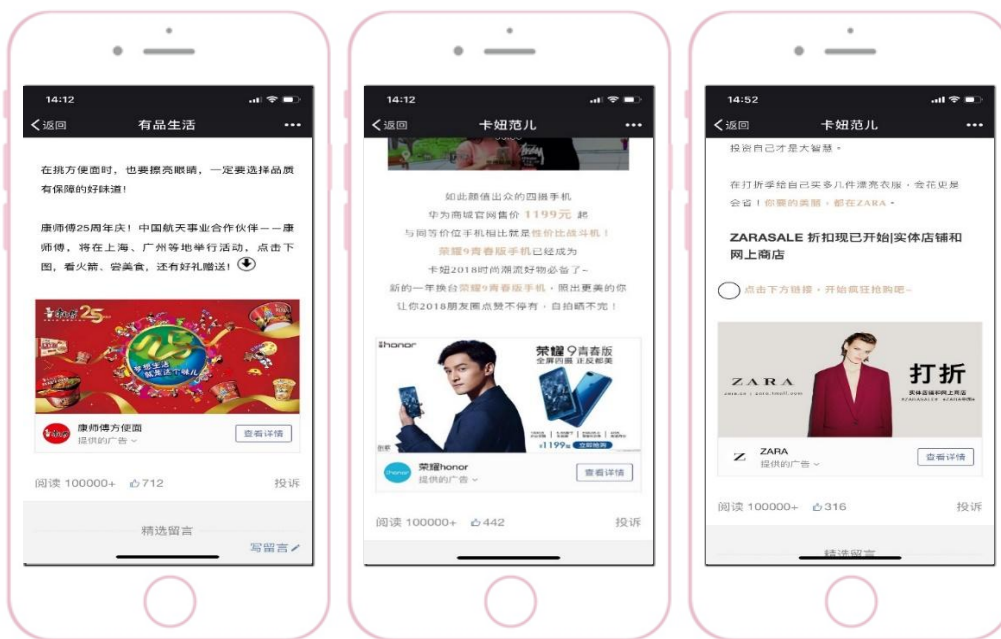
14:12

返回 有品生活 ···

在挑方便面时，也要擦亮眼睛，一定要选择品质有保障的好味道！

康师傅25周年庆！中国航天事业合作伙伴——康师傅，将在上海、广州等地举行活动，点击下图，看火箭、尝美食，还有好礼赠送！

25

康师傅方便面
提供的广告

查看详情

阅读 100000+ 712 投诉

精选留言

写留言

14:12

返回 卡妞范儿 ···

如此颜值出众的四摄手机
华为商城官网售价 1199元 起
与同等价位手机相比就是性价比战斗机！
荣耀9青春版手机已经成为
卡妞2018时尚潮流好物必备了~
新的一年换台荣耀9青春版手机，照出更美的你
让你2018朋友圈点赞不停歇，自拍晒不完！

honor
荣耀9青春版
全屏四摄 正反都美
¥1199起

荣耀honor
提供的广告

查看详情

阅读 100000+ 442 投诉

14:52

返回 卡妞范儿 ···

投资自己才是大智慧。

在打折季给自己买多几件漂亮衣服，会花更是会省！你要的美丽，都在ZARA。

ZARASALE 折扣现已开始|实体店铺和网上商店

点击下方链接，开始疯狂抢购吧~

ZARA
打折
实体店铺和网上商店

ZARA
提供的广告

查看详情

阅读 100000+ 316 投诉

精选留言